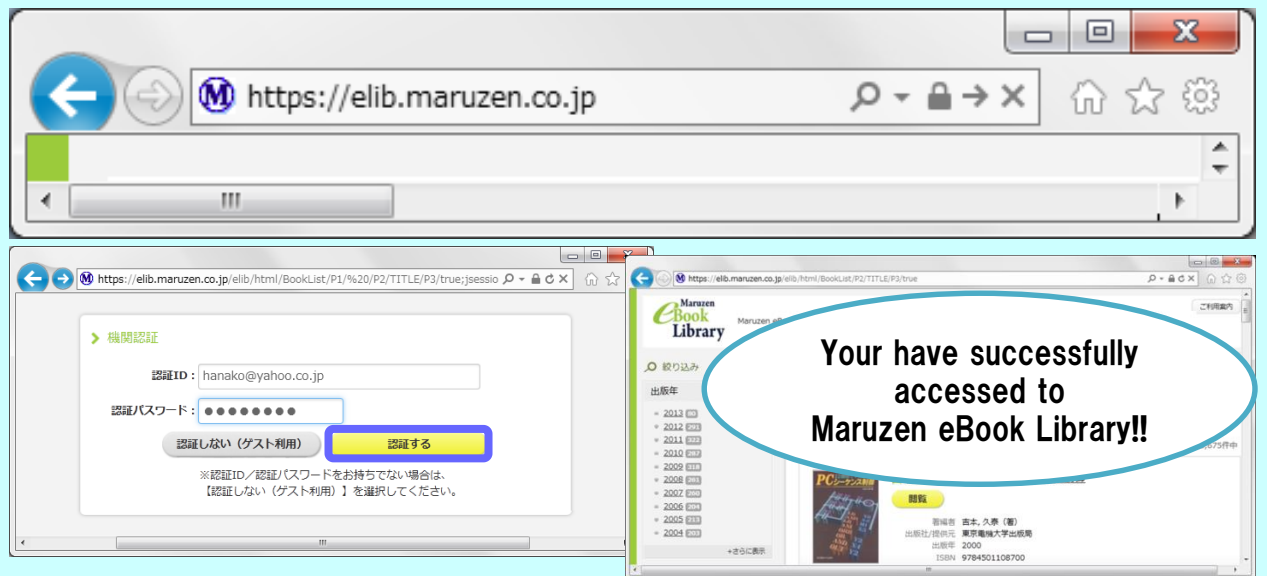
https://elib.maruzen.co.jp

https://elib.maruzen.co.jp/elib/html/BookList/P1/%20/P2/TITLE/P3/true;jsessio

機関認証

認証ID : hanako@yahoo.co.jp

認証パスワード : ●●●●●●●●

認証しない（ゲスト利用）

認証する

※認証ID／認証パスワードをお持ちでない場合は、【認証しない（ゲスト利用）】を選択してください。

https://elib.maruzen.co.jp/elib/html/BookList/P2/TITLE/P3/true

Maruzen eBook Library

ご利用案内

絞り込み

出版年

2013
2012
2011
2010
2009
2008
2007
2006
2005
2004

+さらに表示

Your have successfully accessed to Maruzen eBook Library!!

閲覧

著編者 吉本, 久泰（著）
出版社/提供元 東京電機大学出版局
出版年 2000
ISBN 9784501108700